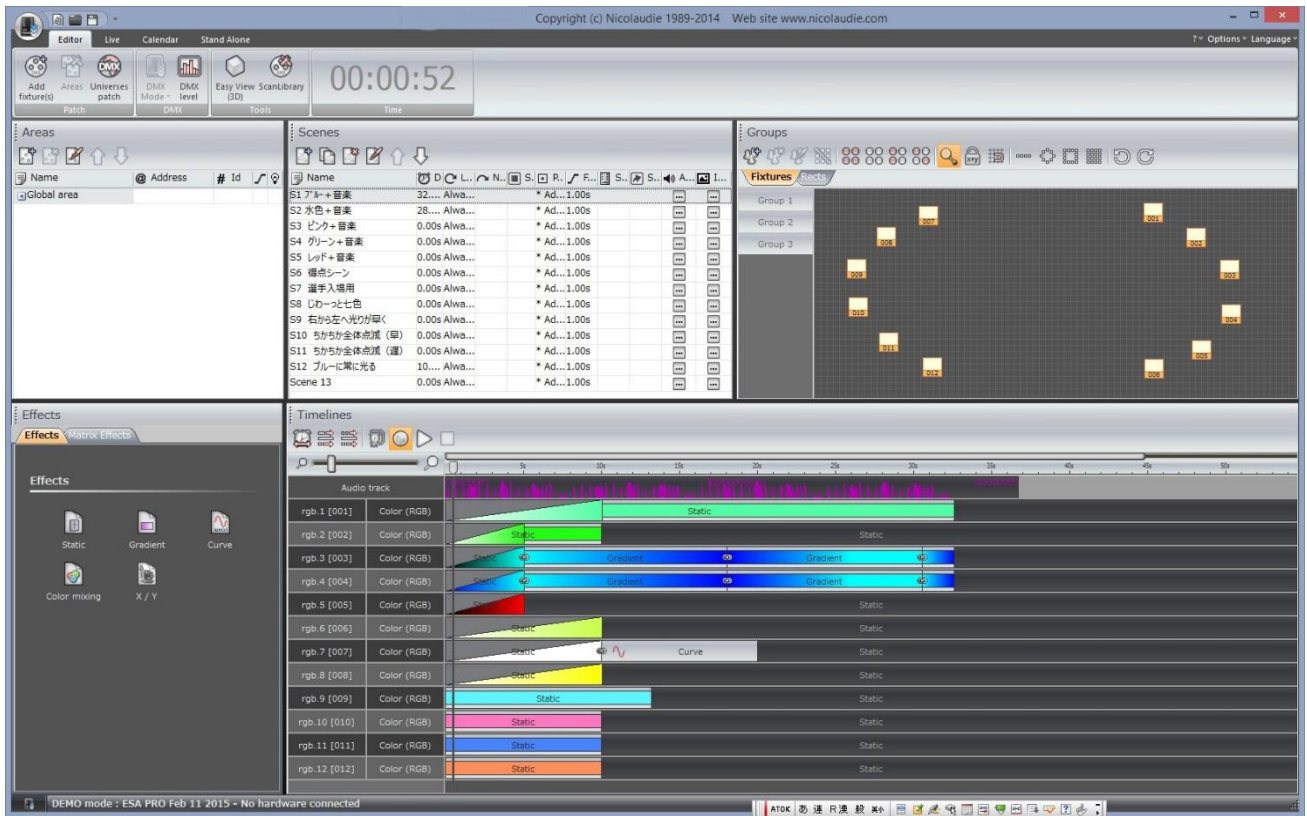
Copyright (c) Nicolaudie 1989-2014 Web site www.nicolaudie.com

Editor Live Calendar Stand Alone

? Options Language

Add fixture(s) Areas Universes patch DMX Mode DMX level Easy View (3D) ScanLibrary

Patch DMX Tools

00:00:52

Time

Areas

| Name | @ Address | # Id |
|---|---|---|
| Global area | | |

Scenes

| Name | D | L.. | N.. | S.. | P.. | F.. | S.. | S.. | A.. | I.. |
|---|---|---|---|---|---|---|---|---|---|---|
| S1 ブルー+音楽 | 32.... Alwa... | | | | | * Ad...1.00s | | | | |
| S2 水色+音楽 | 28.... Alwa... | | | | | * Ad...1.00s | | | | |
| S3 ピンク+音楽 | 0.00s Alwa... | | | | | * Ad...1.00s | | | | |
| S4 グリーン+音楽 | 0.00s Alwa... | | | | | * Ad...1.00s | | | | |
| S5 レッド+音楽 | 0.00s Alwa... | | | | | * Ad...1.00s | | | | |
| S6 得点シーン | 0.00s Alwa... | | | | | * Ad...1.00s | | | | |
| S7 選手入場用 | 0.00s Alwa... | | | | | * Ad...1.00s | | | | |
| S8 じわーっと七色 | 0.00s Alwa... | | | | | * Ad...1.00s | | | | |
| S9 右から左へ光りが早く | 0.00s Alwa... | | | | | * Ad...1.00s | | | | |
| S10 ちかちか全体点滅（早） | 0.00s Alwa... | | | | | * Ad...1.00s | | | | |
| S11 ちかちか全体点滅（遅） | 0.00s Alwa... | | | | | * Ad...1.00s | | | | |
| S12 ブルーに常に光る | 10.... Alwa... | | | | | * Ad...1.00s | | | | |
| Scene 13 | 0.00s Alwa... | | | | | * Ad...1.00s | | | | |

Groups

Fixtures Rects

Group 1
Group 2
Group 3

007 001 008 002 009 003 010 004 011 005 012 006

Effects

Effects Matrix Effects

Effects

Static Gradient Curve Color mixing X / Y

Timelines

5s 10s 15s 20s 25s 30s 35s 40s 45s 50s

Audio track

| rgb.1 [001] | Color (RGB) | Static |
| rgb.2 [002] | Color (RGB) | Static Static |
| rgb.3 [003] | Color (RGB) | Static Gradient Gradient |
| rgb.4 [004] | Color (RGB) | Static Gradient Gradient |
| rgb.5 [005] | Color (RGB) | Static |
| rgb.6 [006] | Color (RGB) | Static Static |
| rgb.7 [007] | Color (RGB) | Static Curve Static |
| rgb.8 [008] | Color (RGB) | Static Static |
| rgb.9 [009] | Color (RGB) | Static Static |
| rgb.10 [010] | Color (RGB) | Static Static |
| rgb.11 [011] | Color (RGB) | Static Static |
| rgb.12 [012] | Color (RGB) | Static Static |

DEMO mode : ESA PRO Feb 11 2015 - No hardware connected

ATOK あ 連 R漢 般 英外